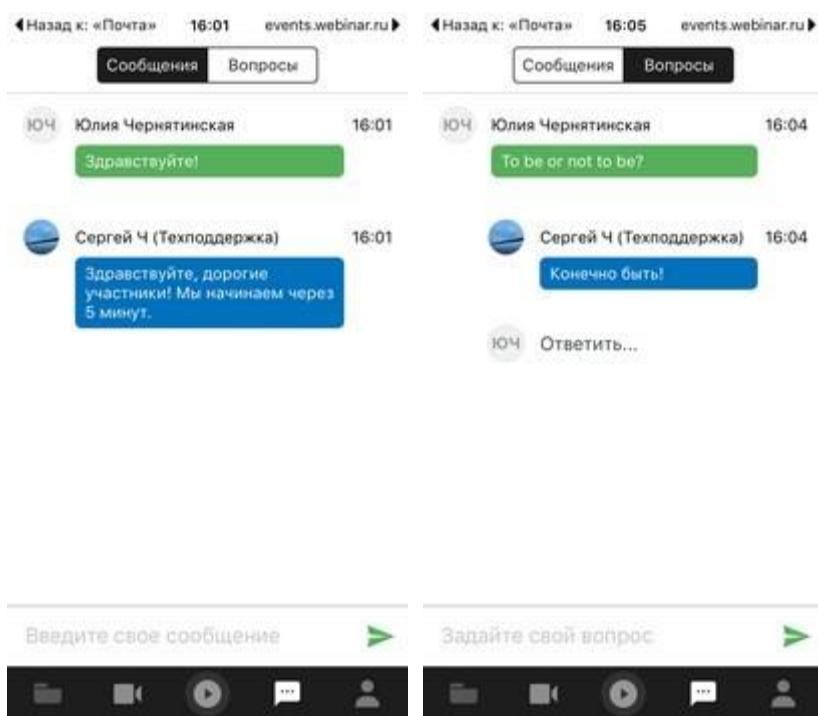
◀ Назад к: «Почта» 16:01 events.webinar.ru ▶

Сообщения Вопросы

ЮЧ Юлия Чернятинская 16:01

Здравствуйте!

Сергей Ч (Техподдержка) 16:01

Здравствуйте, дорогие участники! Мы начинаем через 5 минут.

Введите свое сообщение

◀ Назад к: «Почта» 16:05 events.webinar.ru ▶

Сообщения Вопросы

ЮЧ Юлия Чернятинская 16:04

To be or not to be?

Сергей Ч (Техподдержка) 16:04

Конечно быть!

ЮЧ Ответить...

Задайте свой вопрос